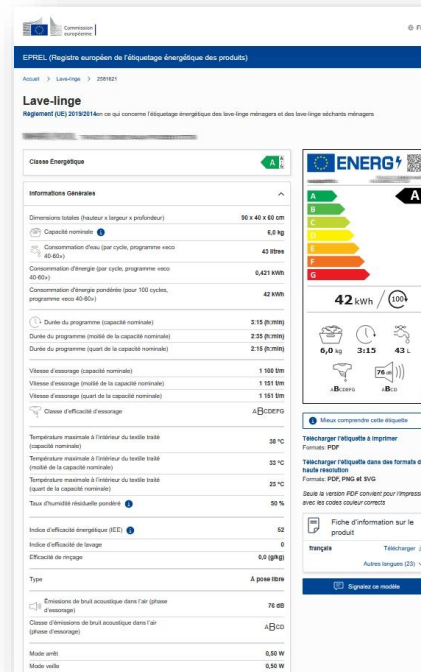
Commission européenne

EPREL (Registre européen de l'étiquetage énergétique des produits)

Accueil > Lave-linge > 2561621

Lave-linge

Règlement (UE) 2019/2014 en ce qui concerne l'étiquetage énergétique des lave-linge ménagers et des lave-linge séchants ménagers

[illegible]

Classe Energétique A

Informations Générales

| | |
|---|---|
| Dimensions totales (hauteur x largeur x profondeur) | 90 x 40 x 60 cm |
| Capacité nominale | 6,0 kg |
| Consommation d'eau (par cycle, programme «eco 40-60») | 43 litres |
| Consommation d'énergie (par cycle, programme «eco 40-60») | 0,421 kWh |
| Consommation d'énergie pondérée (pour 100 cycles, programme «eco 40-60») | 42 kWh |
| Durée du programme (capacité nominale) | 3:15 (h:min) |
| Durée du programme (moitié de la capacité nominale) | 2:35 (h:min) |
| Durée du programme (quart de la capacité nominale) | 2:15 (h:min) |
| Vitesse d'essorage (capacité nominale) | 1 100 tm |
| Vitesse d'essorage (moitié de la capacité nominale) | 1 151 tm |
| Vitesse d'essorage (quart de la capacité nominale) | 1 151 tm |
| Classe d'efficacité d'essorage | ABCDEFG |
| Température maximale à l'intérieur du textile traité (capacité nominale) | 38 °C |
| Température maximale à l'intérieur du textile traité (moitié de la capacité nominale) | 33 °C |
| Température maximale à l'intérieur du textile traité (quart de la capacité nominale) | 25 °C |
| Taux d'humidité résiduelle pondéré | 50 % |
| Indice d'efficacité énergétique (IEE) | 52 |
| Indice d'efficacité de lavage | 0 |
| Efficacité de rinçage | 0,0 (g/kg) |
| Type | A pose libre |
| Émissions de bruit acoustique dans l'air (phase d'essorage) | 76 dB |
| Classe d'émissions de bruit acoustique dans l'air (phase d'essorage) | ABCD |
| Mode arrêt | 0,50 W |
| Mode veille | 0,50 W |

ENERG
A B C D E F G
A
42 kWh / 100
6,0 kg 3:15 43 L
ABCDEFG 76 dB ABCD

Mieux comprendre cette étiquette

Télécharger l'étiquette à imprimer
Format: PDF

Télécharger l'étiquette dans des formats de haute résolution
Formats: PDF, PNG et SVG

Seule la version PDF convient pour l'impression avec les codes couleur corrects

Fiche d'information sur le produit

français Télécharger
Autres langues (23)

Signalez ce modèle